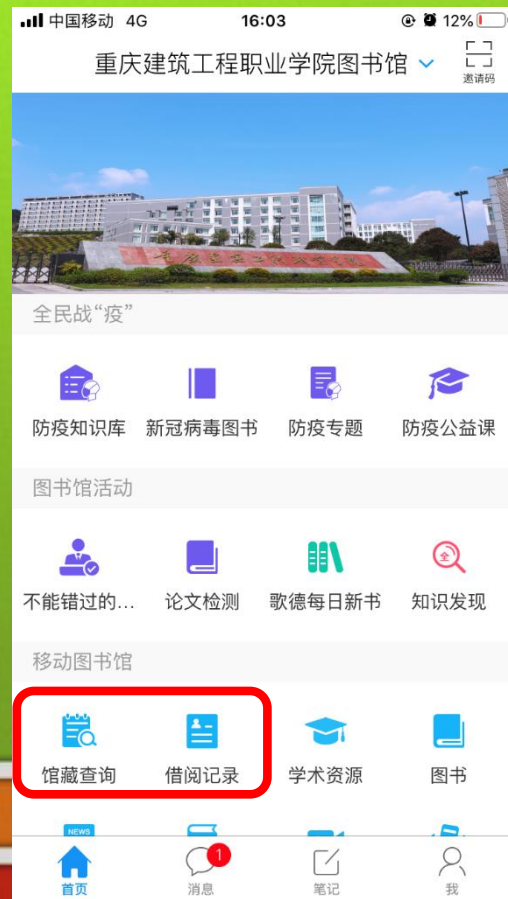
中国移动 4G
16:03
12%

重庆建筑工程职业学院图书馆
邀请码

全民战“疫”

防疫知识库
新冠病毒图书
防疫专题
防疫公益课

图书馆活动

不能错过的...
论文检测
歌德每日新书
知识发现

移动图书馆

馆藏查询
借阅记录
学术资源
图书

NEWS

首页
1
消息
笔记
我